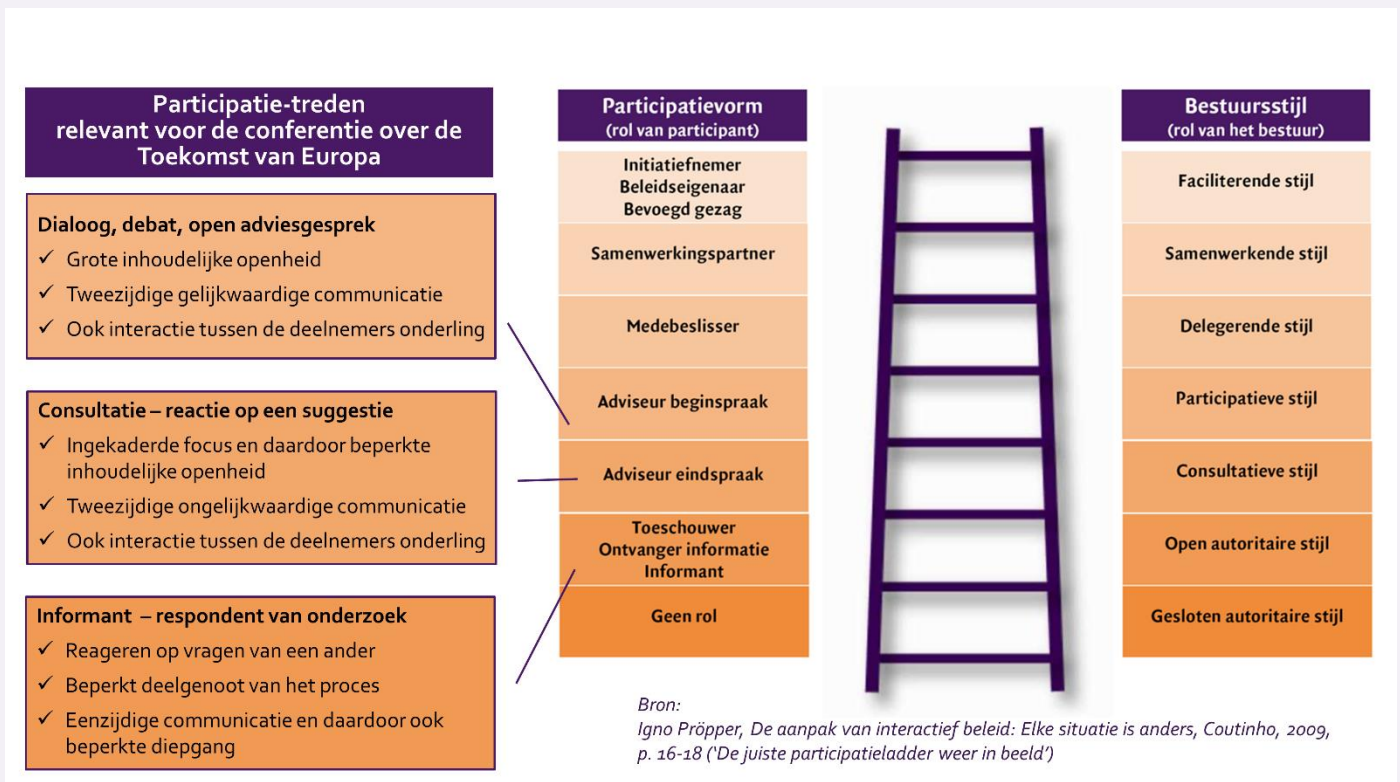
Participatie-treden relevant voor de conferentie over de Toekomst van Europa

Dialoog, debat, open adviesgesprek
✓ Grote inhoudelijke openheid
✓ Tweezijdige gelijkwaardige communicatie
✓ Ook interactie tussen de deelnemers onderling

Consultatie – reactie op een suggestie
✓ Ingekaderde focus en daardoor beperkte inhoudelijke openheid
✓ Tweezijdige ongelijkwaardige communicatie
✓ Ook interactie tussen de deelnemers onderling

Informant – respondent van onderzoek
✓ Reageren op vragen van een ander
✓ Beperkt deelgenoot van het proces
✓ Eenzijdige communicatie en daardoor ook beperkte diepgang

| Participatievorm (rol van participant) | Bestuursstijl (rol van het bestuur) |
|---|---|
| Initiatiefnemer Beleidseigenaar Bevoegd gezag | Faciliterende stijl |
| Samenwerkingspartner | Samenwerkende stijl |
| Medebeslisser | Delegerende stijl |
| Adviseur beginspraak | Participatieve stijl |
| Adviseur eindspraak | Consultatieve stijl |
| Toeschouwer Ontvanger informatie Informant | Open autoritaire stijl |
| Geen rol | Gesloten autoritaire stijl |

Bron:
Igno Pröpper, De aanpak van interactief beleid: Elke situatie is anders, Coutinho, 2009, p. 16-18 ('De juiste participatieladder weer in beeld')